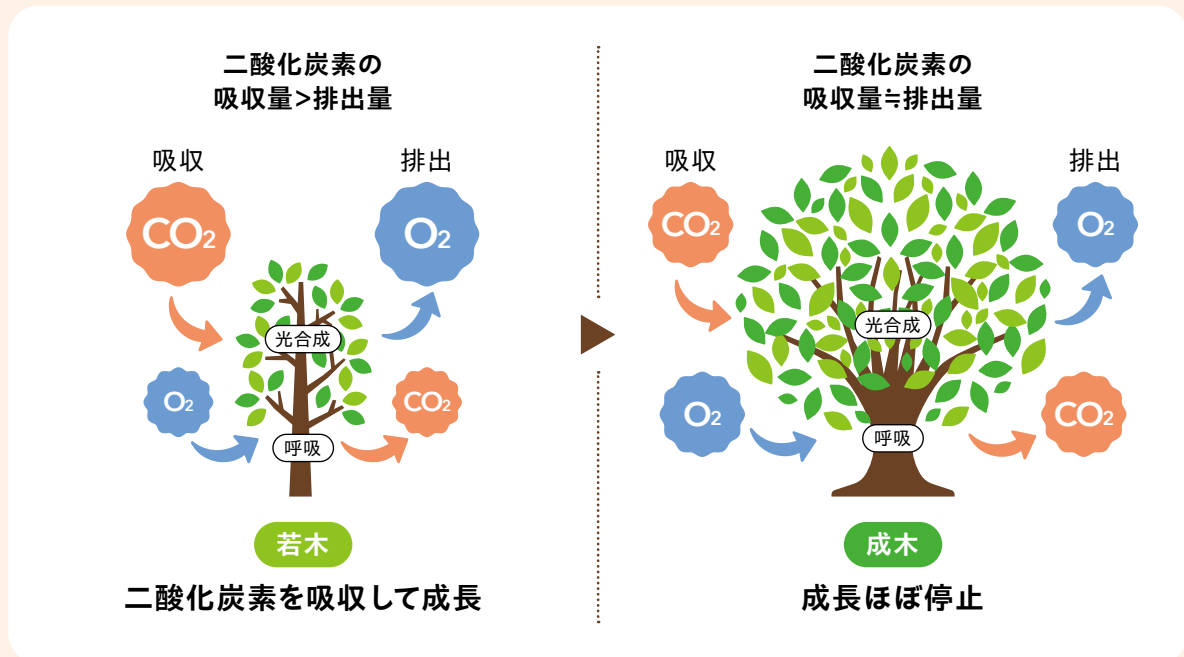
二酸化炭素の
吸収量>排出量

吸収

排出

$CO_2$

$O_2$

光合成

$O_2$

$CO_2$

呼吸

若木

二酸化炭素を吸収して成長

二酸化炭素の
吸収量≒排出量

吸収

排出

$CO_2$

$O_2$

光合成

$O_2$

$CO_2$

呼吸

成木

成長ほぼ停止